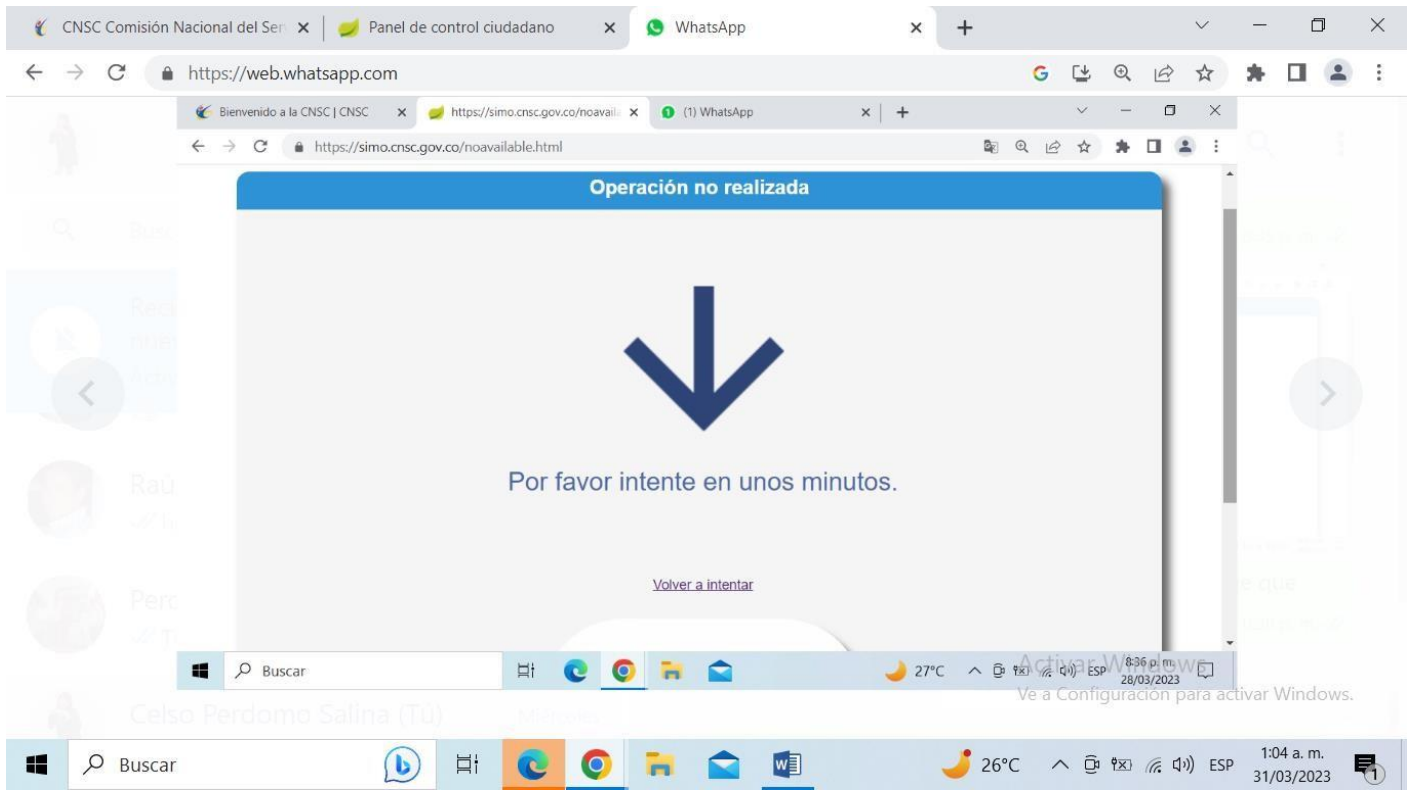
CNSC Comisión Nacional del Ser
Panel de control ciudadano
WhatsApp
https://web.whatsapp.com

Bienvenido a la CNSC | CNSC
https://simo.cnsc.gov.co/noavaila
(1) WhatsApp
https://simo.cnsc.gov.co/noavailable.html

Operación no realizada

Por favor intente en unos minutos.

Volver a intentar

Buscar
27°C
ESP
8:36 p. m.
28/03/2023
Activar Windows
Ve a Configuración para activar Windows.

Celso Perdomo Salina (Tú)

Buscar
26°C
ESP
1:04 a. m.
31/03/2023